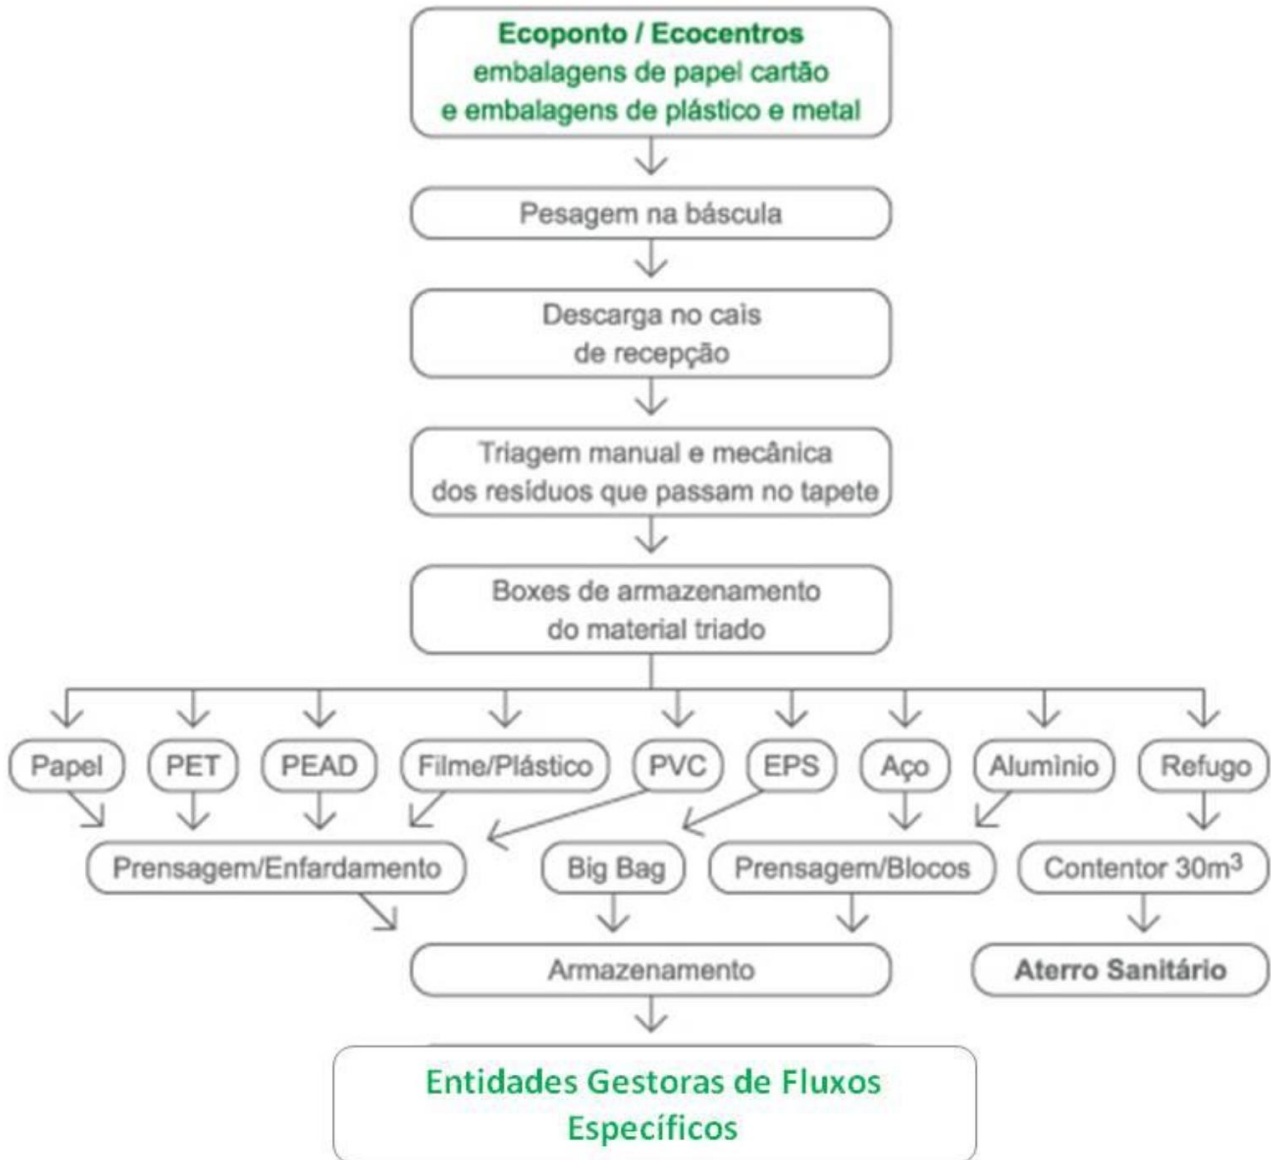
Ecoponto / Ecocentros
embalagens de papel cartão
e embalagens de plástico e metal

Pesagem na báscula

Descarga no cais
de recepção

Triagem manual e mecânica
dos resíduos que passam no tapete

Boxes de armazenamento
do material triado

Papel

PET

PEAD

Filme/Plástico

PVC

EPS

Aço

Alumínio

Refugo

Prensagem/Enfardamento

Big Bag

Prensagem/Blocos

Contentor $30m^3$

Armazenamento

Aterro Sanitário

Entidades Gestoras de Fluxos
Específicos